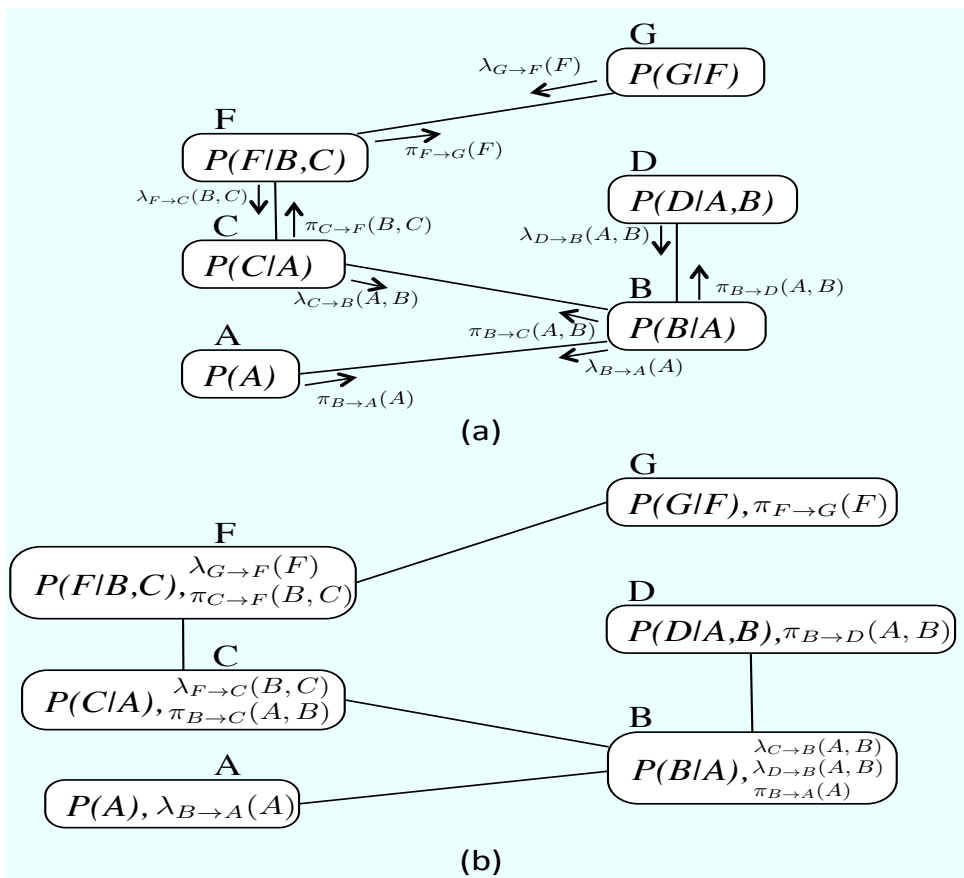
G

$\lambda_{G\rightarrow F}(F)$

$P(G|F)$

F

$P(F|B,C)$

$\pi_{F\rightarrow G}(F)$

D

$P(D|A,B)$

$\lambda_{F\rightarrow C}(B,C)$

$\pi_{C\rightarrow F}(B,C)$

C

$\lambda_{D\rightarrow B}(A,B)$

$P(C|A)$

$\pi_{B\rightarrow D}(A,B)$

$\lambda_{C\rightarrow B}(A,B)$

B

A

$\pi_{B\rightarrow C}(A,B)$

$P(B|A)$

$P(A)$

$\lambda_{B\rightarrow A}(A)$

$\pi_{B\rightarrow A}(A)$

(a)

G

$P(G|F), \pi_{F\rightarrow G}(F)$

F

$P(F|B,C), \lambda_{G\rightarrow F}(F), \pi_{C\rightarrow F}(B,C)$

D

$P(D|A,B), \pi_{B\rightarrow D}(A,B)$

C

$P(C|A), \lambda_{F\rightarrow C}(B,C), \pi_{B\rightarrow C}(A,B)$

B

$P(B|A), \lambda_{C\rightarrow B}(A,B), \lambda_{D\rightarrow B}(A,B), \pi_{B\rightarrow A}(A)$

A

$P(A), \lambda_{B\rightarrow A}(A)$

(b)